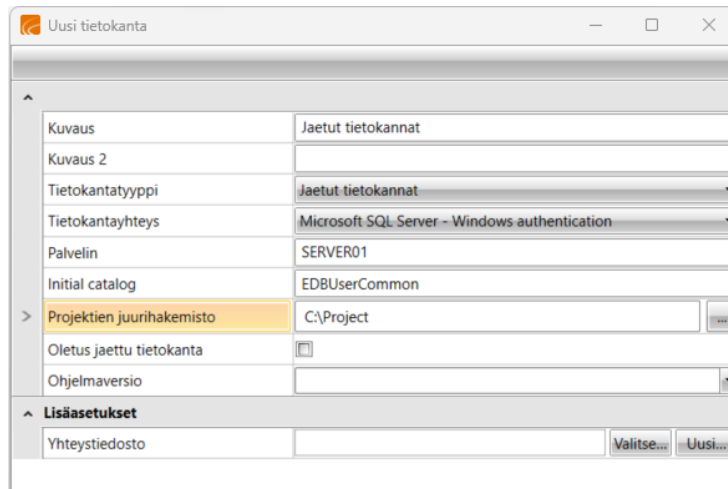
Uusi tietokanta

| Kuvaus | Jaetut tietokannat |
|---|---|
| Kuvaus 2 | |
| Tietokantatyyppi | Jaetut tietokannat |
| Tietokantayhteys | Microsoft SQL Server - Windows authentication |
| Palvelin | SERVER01 |
| Initial catalog | EDBUserCommon |
| Projektien juurihakemisto | C:\Project |
| Oletus jaettu tietokanta | |
| Ohjelmaversio | |

Lisäasetukset

| Yhteystiedosto | | Valitse... | Uusi... |
|---|---|---|---|